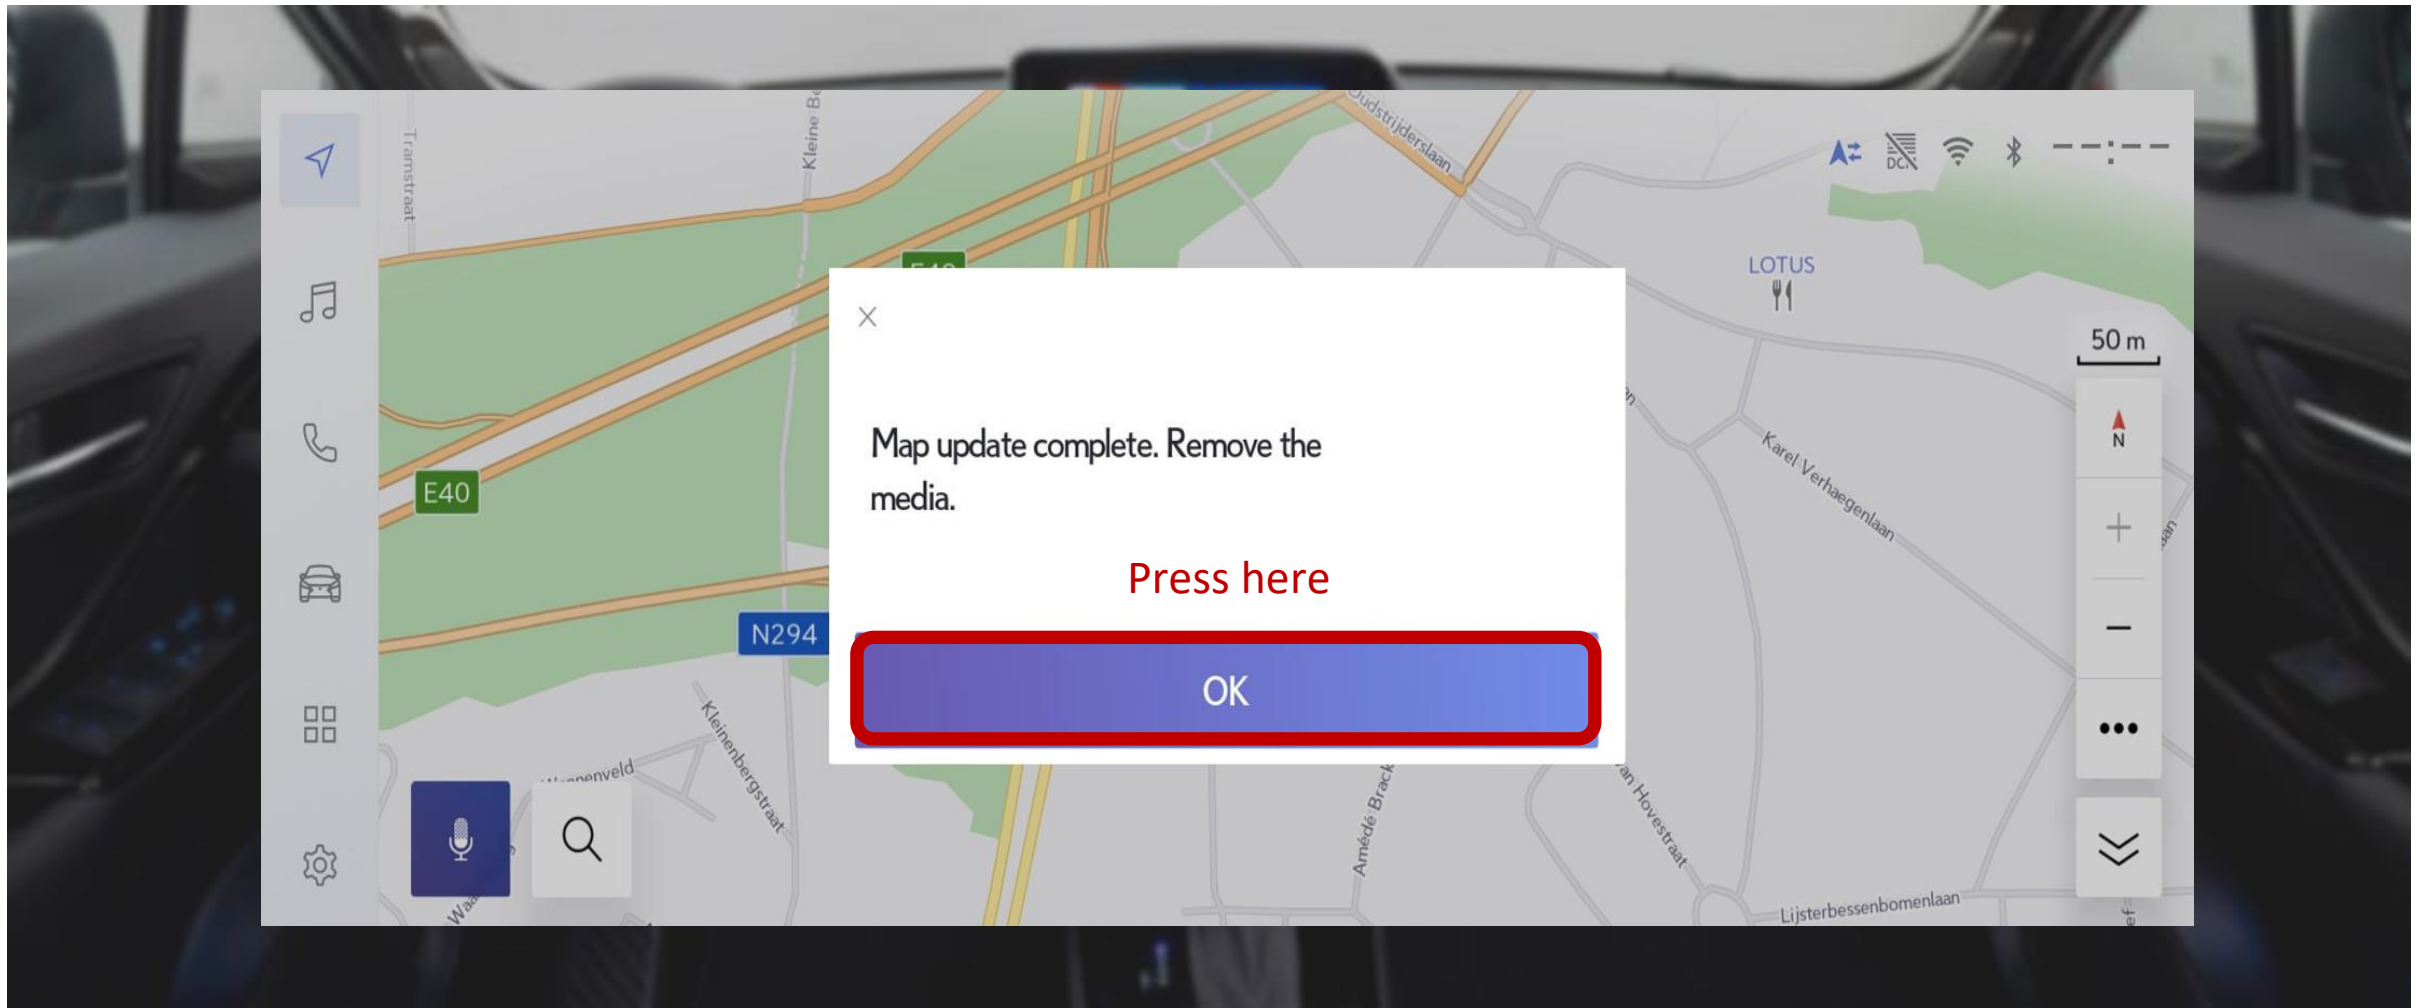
Tramstraat

Kleine Be

Oudstrijderslaan

DC

--:--

LOTUS

50 m

N

E40

N294

Karel Verhaegenlaan

×

Map update complete. Remove the media.

Press here

OK

Kleinenbergstraat

Amédé Brack

Hovestraat

Lijsterbessenbomenlaan